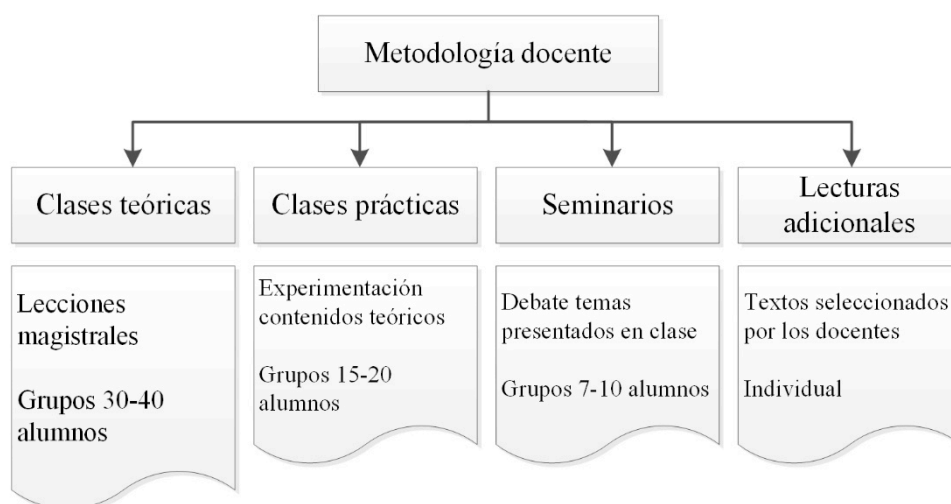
Metodología docente

Clases teóricas

Lecciones magistrales

Grupos 30-40 alumnos

Clases prácticas

Experimentación contenidos teóricos

Grupos 15-20 alumnos

Seminarios

Debate temas presentados en clase

Grupos 7-10 alumnos

Lecturas adicionales

Textos seleccionados por los docentes

Individual